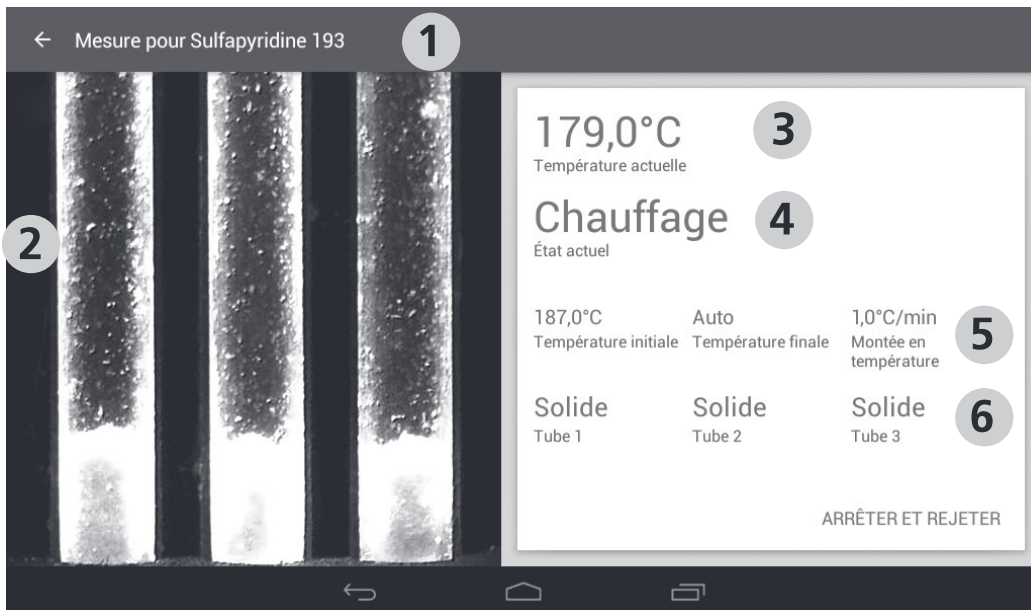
← Mesure pour Sulfapyridine 193

1

2

179,0°C
Température actuelle

3

Chauffage
État actuel

4

187,0°C
Température initiale

Auto
Température finale

1,0°C/min
Montée en température

5

Solide
Tube 1

Solide
Tube 2

Solide
Tube 3

6

ARRÊTER ET REJETER